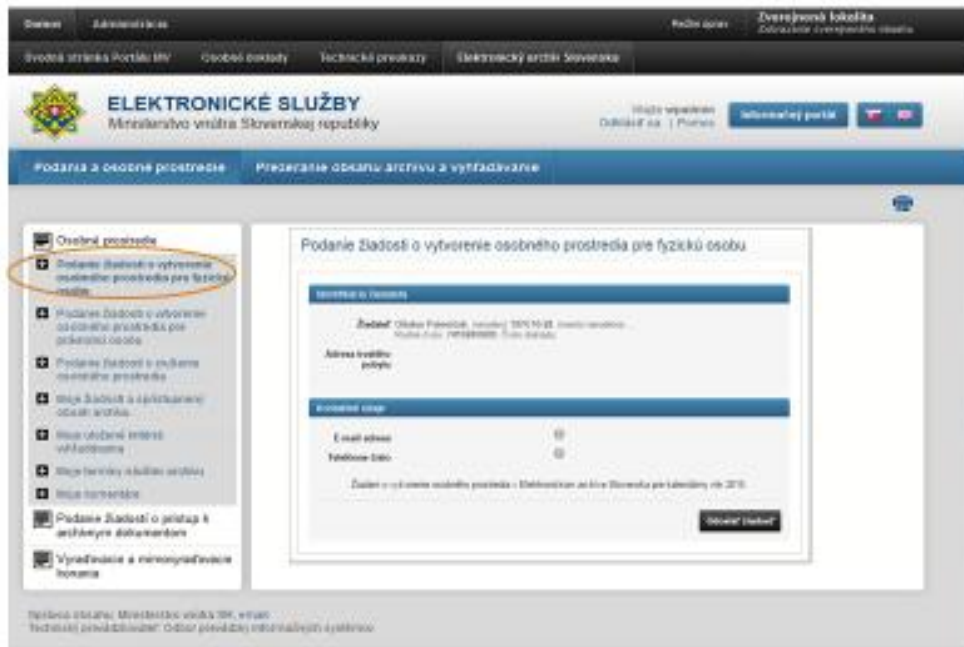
Občan | Administrácia | Režim úprav | Verejná lokalita
Úvodná stránka Portálu MV | Osobné doklady | Technické preukazy | Elektronický archív Slovenska

ELEKTRONICKÉ SLUŽBY
Ministerstvo vnútra Slovenskej republiky

Odhlásiť sa | Profil

Informačný portál

Podania a osobné prostredie | Prezeranie obsahu archívu a vyhľadávanie

Osobné prostredie
Podanie žiadosti o vytvorenie osobného prostredia pre fyzickú osobu
Podanie žiadosti o vytvorenie osobného prostredia pre právnickú osobu
Podanie žiadosti o zrušenie osobného prostredia
Moje žiadosti a sprístupnený obsah archívu
Moje uložené kritériá vyhľadávania
Moje termíny štúdia archívu
Moje komentáre
Podanie žiadosti o prístup k archívnym dokumentom
Vyraďovacie a mimovyraďovacie konania

Podanie žiadosti o vytvorenie osobného prostredia pre fyzickú osobu

Identifikácia žiadateľa

Žiadateľ: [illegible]
Adresa trvalého pobytu:

Kontaktné údaje

E-mail adresa:
Telefónne číslo:

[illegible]

Odoslať žiadosť

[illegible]
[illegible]